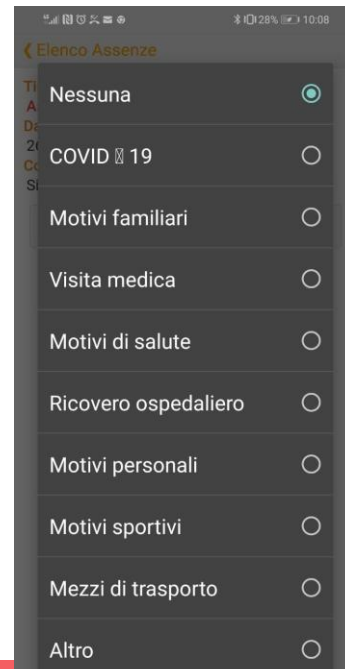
28% 10:08

❮ Elenco Assenze

Ti
A
Da
20
Co
Si

Nessuna

COVID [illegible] 19

Motivi familiari

Visita medica

Motivi di salute

Ricovero ospedaliero

Motivi personali

Motivi sportivi

Mezzi di trasporto

Altro